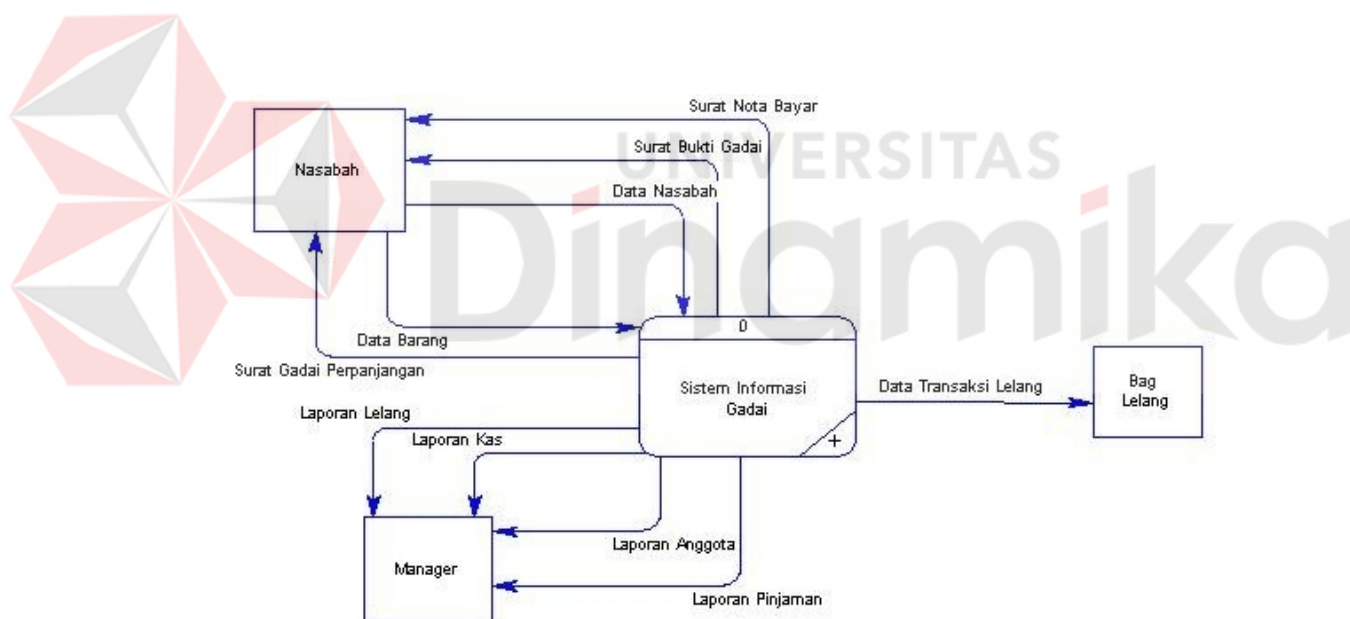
UNIVERSITAS
Dinamika

Surat Nota Bayar

Surat Bukti Gadai

Nasabah

Data Nasabah

Data Barang

0

Surat Gadai Perpanjangan

Sistem Informasi Gadai

Data Transaksi Lelang

Bag Lelang

Laporan Lelang

Laporan Kas

+

Laporan Anggota

Manager

Laporan Pinjaman